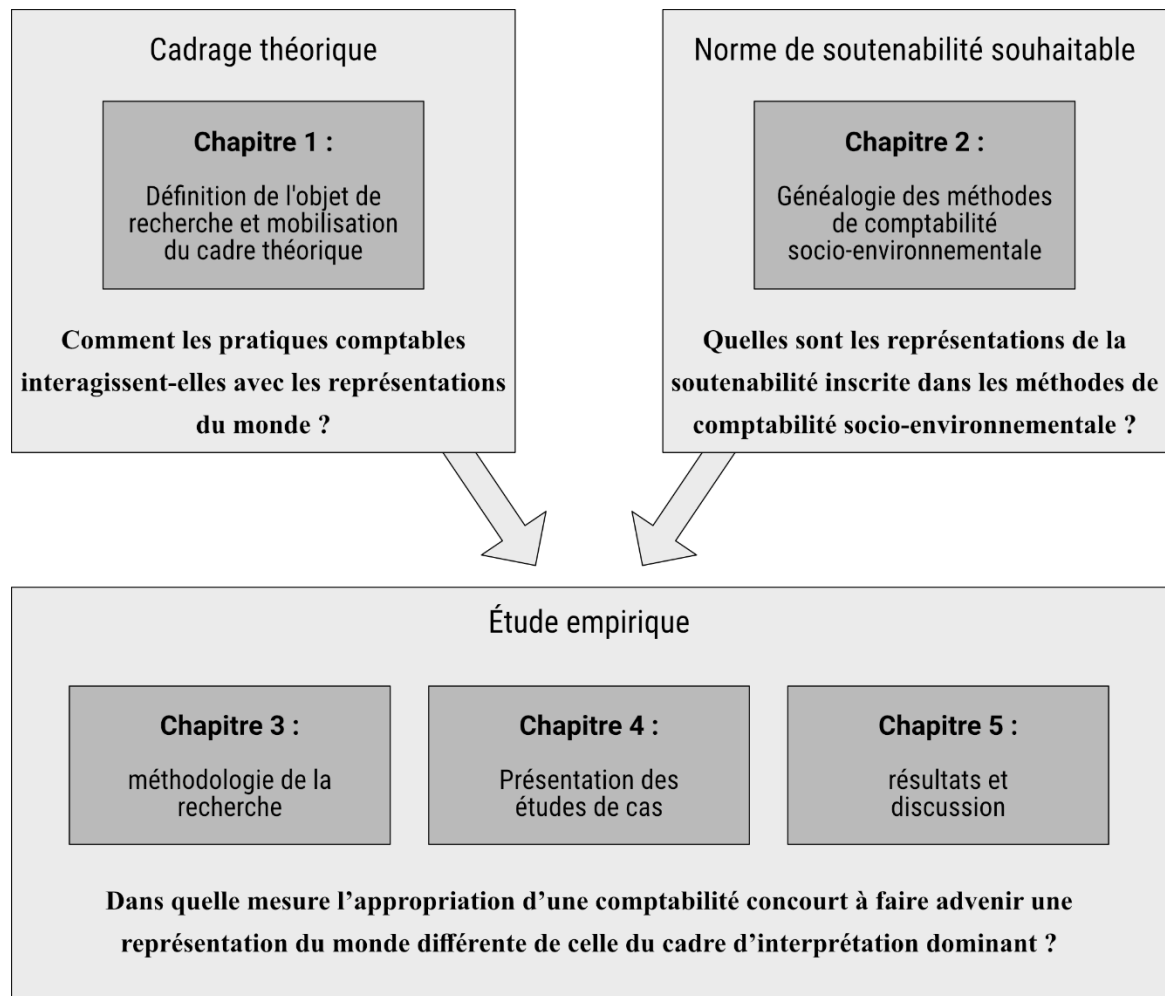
Cadrage théorique

**Chapitre 1 :**

Définition de l'objet de recherche et mobilisation du cadre théorique

**Comment les pratiques comptables interagissent-elles avec les représentations du monde ?**

Norme de soutenabilité souhaitable

**Chapitre 2 :**

Généalogie des méthodes de comptabilité socio-environnementale

**Quelles sont les représentations de la soutenabilité inscrite dans les méthodes de comptabilité socio-environnementale ?**

Étude empirique

**Chapitre 3 :**

méthodologie de la recherche

**Chapitre 4 :**

Présentation des études de cas

**Chapitre 5 :**

résultats et discussion

**Dans quelle mesure l'appropriation d'une comptabilité concourt à faire advenir une représentation du monde différente de celle du cadre d'interprétation dominant ?**